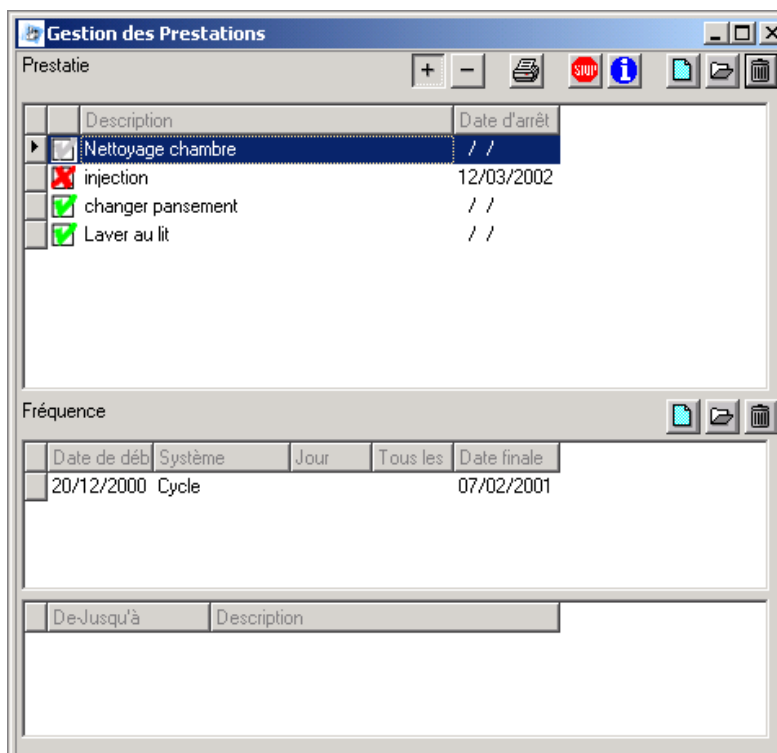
Gestion des Prestations

Prestatie

+ −

STOP

| | | Description | Date d'arrêt |
|---|---|---|---|
| | | Nettoyage chambre | / / |
| | | injection | 12/03/2002 |
| | | changer pansement | / / |
| | | Laver au lit | / / |

Fréquence

| | Date de déb | Système | Jour | Tous les | Date finale |
|---|---|---|---|---|---|
| | 20/12/2000 | Cycle | | | 07/02/2001 |

| | De-Jusqu'à | Description |
|---|---|---|